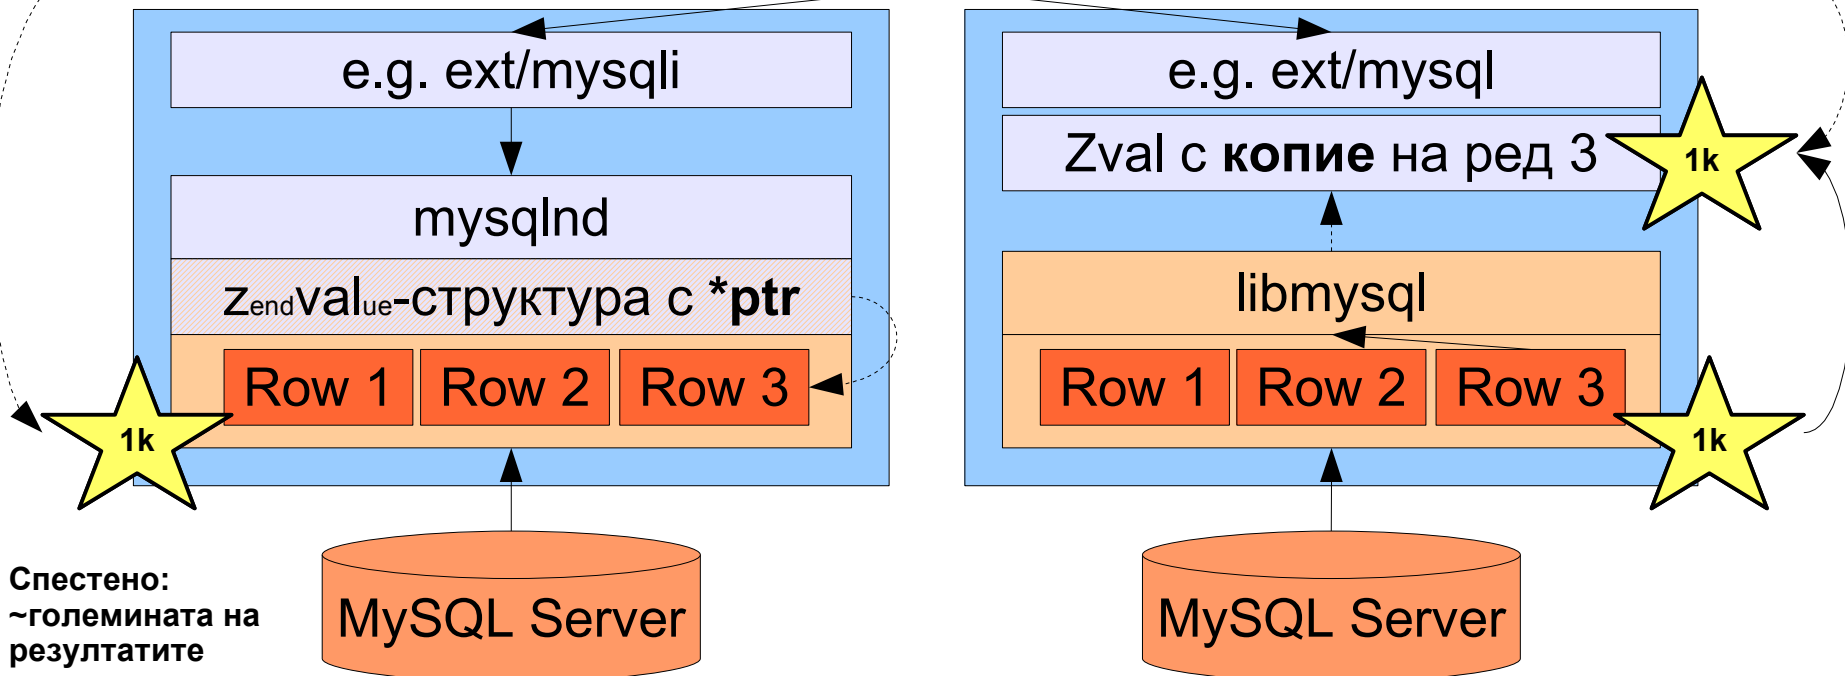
e.g. ext/mysqli

mysqlnd

zendvalue-структура с *ptr

Row 1 Row 2 Row 3

1k

Спестено: ~големината на резултатите

MySQL Server

e.g. ext/mysql

Zval с **копие** на ред 3

1k

libmysql

Row 1 Row 2 Row 3

1k

MySQL Server